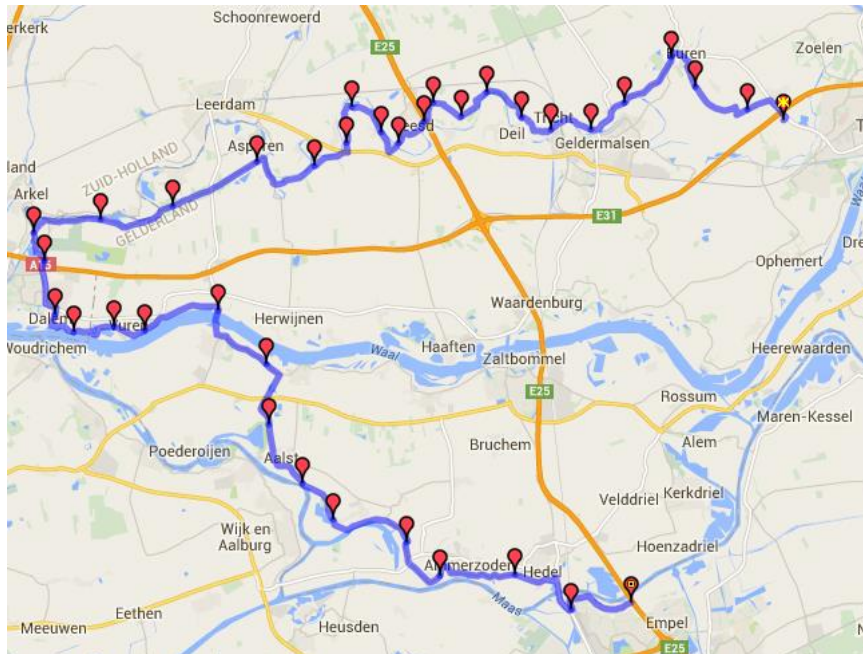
erkerk
Schoonrewoerd
E25
Buren
Zoelen
Leerdam
Deil
Tricht
Geldermalsen
Asperen
ZUID-HOLLAND
land
Arkel
GELDERLAND
E31
A15
Ophemert
Waardenburg
Dalem
Vuren
Herwijnen
Woudrichem
Waal
Haaften
Zaltbommel
Heerewaarden
E25
Rossum
Maren-Kessel
Bruchem
Alem
Poederoijen
Aalst
Velddriel
Kerkdriel
Hoenzadriel
Wijk en Aalburg
Ammerzoden
Hedel
Maas
Eethen
Empel
Meeuwen
Heusden
E25
Dre